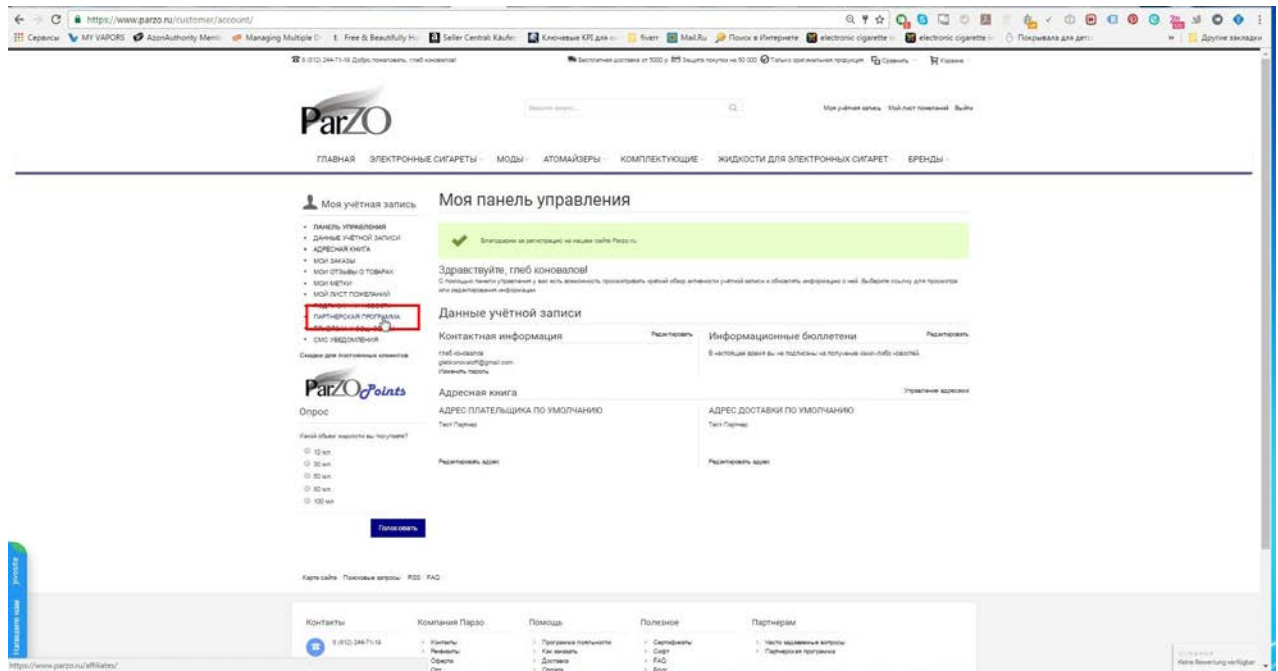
https://www.parzo.ru/customer/account/

Сервисы MY VAPORS AzonAuthority Mem Managing Multiple Free & Beautifully Seller Central: Käufer Ключевые KPI для fiverr Mail.Ru Поиск в Интернете electronic cigarette electronic cigarette Покрывала для дет Другие закладки

8 (812) 244-71-18 Добро пожаловать, глеб коновалов! Бесплатная доставка от 5000 р Защита покупки на 50 000 Только оригинальная продукция Сравнить Корзина

ParZO

Моя учётная запись Мой лист пожеланий Выйти

ГЛАВНАЯ ЭЛЕКТРОННЫЕ СИГАРЕТЫ МОДЫ АТОМАЙЗЕРЫ КОМПЛЕКТУЮЩИЕ ЖИДКОСТИ ДЛЯ ЭЛЕКТРОННЫХ СИГАРЕТ БРЕНДЫ

Моя учётная запись

- ПАНЕЛЬ УПРАВЛЕНИЯ
- ДАННЫЕ УЧЁТНОЙ ЗАПИСИ
- АДРЕСНАЯ КНИГА
- МОИ ЗАКАЗЫ
- МОИ ОТЗЫВЫ О ТОВАРАХ
- МОИ МЕТКИ
- МОЙ ЛИСТ ПОЖЕЛАНИЙ
- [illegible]
- ПАРТНЕРСКАЯ ПРОГРАММА
- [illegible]
- СМС УВЕДОМЛЕНИЯ

Скидки для постоянных клиентов

ParZO Points

Опрос

Какой объем жидкости вы покупаете?

10 мл
30 мл
50 мл
80 мл
100 мл

Голосовать

Моя панель управления

Благодарим за регистрацию на нашем сайте Parzo.ru.

Здравствуйте, глеб коновалов!

С помощью панели управления у вас есть возможность просматривать краткий обзор активности учётной записи и обновлять информацию о ней. Выберите ссылку для просмотра или редактирования информации.

Данные учётной записи

Контактная информация Редактировать

глеб коновалов
glebkonovaloff@gmail.com
Изменить пароль

Информационные бюллетени Редактировать

В настоящее время вы не подписаны на получение каких-либо новостей.

Адресная книга Управление адресами

АДРЕС ПЛАТЕЛЬЩИКА ПО УМОЛЧАНИЮ
Тест Партнер
Редактировать адрес

АДРЕС ДОСТАВКИ ПО УМОЛЧАНИЮ
Тест Партнер
Редактировать адрес

Карта сайта Поисковые запросы RSS FAQ

Контакты
8 (812) 244-71-18

Компания Парзо
Контакты
Реквизиты
Оферта
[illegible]

Помощь
Программа лояльности
Как заказать
Доставка
Оплата

Полезное
Сертификаты
Софт
FAQ
Блог

Партнерам
Часто задаваемые вопросы
Партнерская программа

Напишите нам
online

https://www.parzo.ru/affiliates/

Keine Bewertung verfügbar